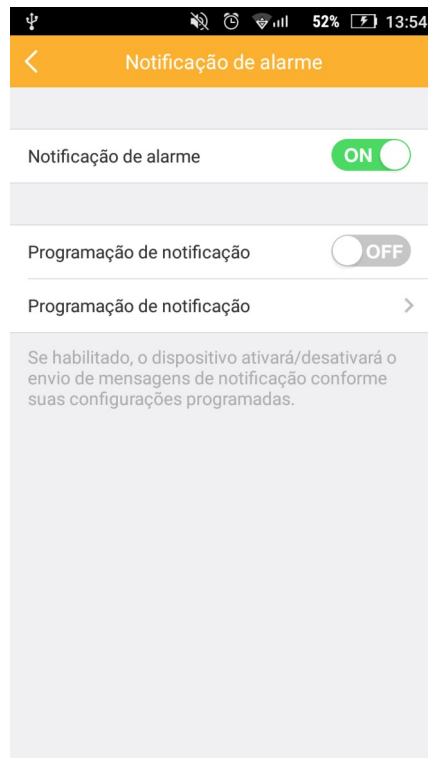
52% 13:54

Notificação de alarme

Notificação de alarme ON

Programação de notificação OFF

Programação de notificação

Se habilitado, o dispositivo ativará/desativará o envio de mensagens de notificação conforme suas configurações programadas.